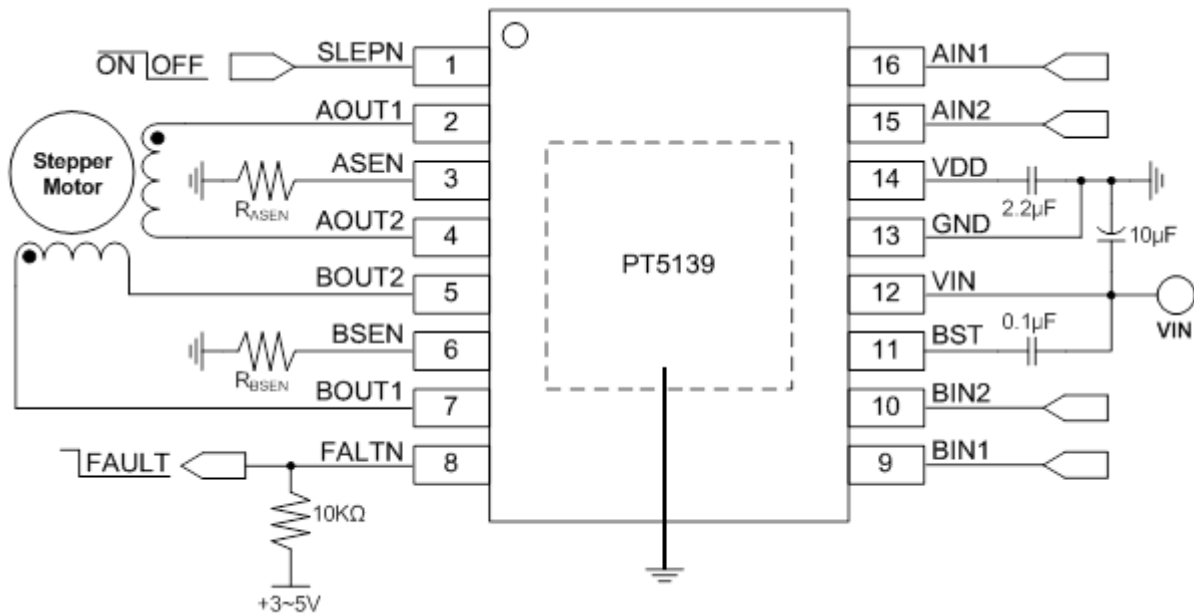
$\overline{ON}$ OFF
SLEPN 1
AOUT1 2
Stepper Motor
ASEN 3
$R_{ASEN}$
AOUT2 4
BOUT2 5
BSEN 6
$R_{BSEN}$
BOUT1 7
FAULT
FALTN 8
10KΩ
+3~5V
PT5139
16 AIN1
15 AIN2
14 VDD
2.2μF
13 GND
10μF
12 VIN
VIN
0.1μF
11 BST
10 BIN2
9 BIN1